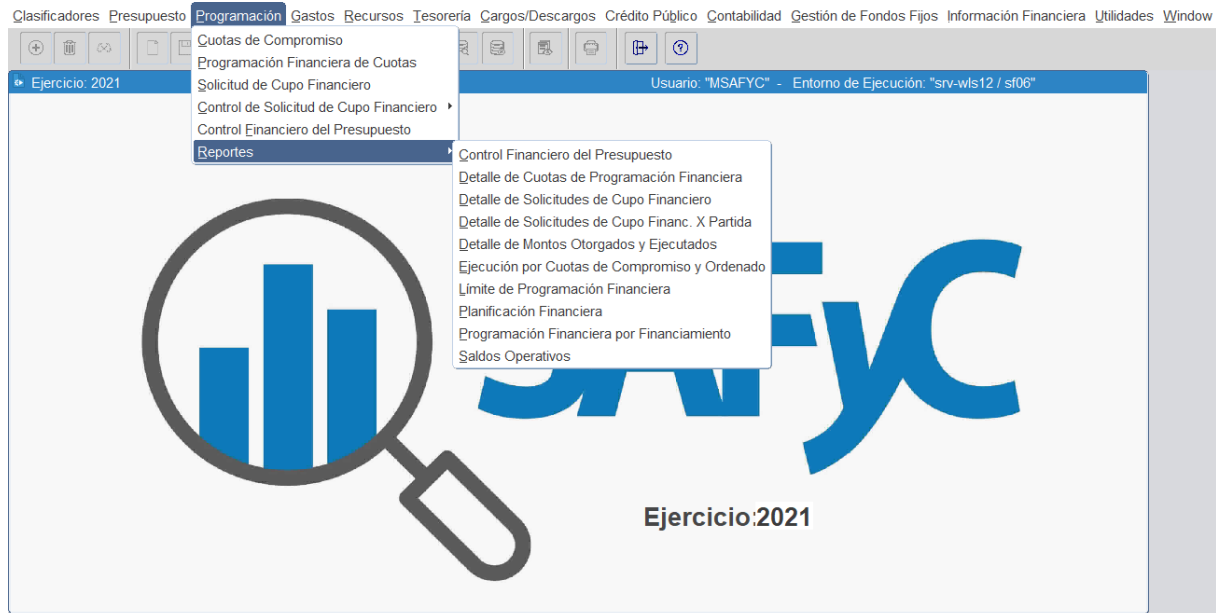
Clasificadores Presupuesto Programación Gastos Recursos Tesorería Cargos/Descargos Crédito Público Contabilidad Gestión de Fondos Fijos Información Financiera Utilidades Window

Ejercicio: 2021
Usuario: "MSAFYC" - Entorno de Ejecución: "srv-wls12 / sf06"

Cuotas de Compromiso
Programación Financiera de Cuotas
Solicitud de Cupo Financiero
Control de Solicitud de Cupo Financiero
Control Financiero del Presupuesto
Reportes

Control Financiero del Presupuesto
Detalle de Cuotas de Programación Financiera
Detalle de Solicitudes de Cupo Financiero
Detalle de Solicitudes de Cupo Financ. X Partida
Detalle de Montos Otorgados y Ejecutados
Ejecución por Cuotas de Compromiso y Ordenado
Límite de Programación Financiera
Planificación Financiera
Programación Financiera por Financiamiento
Saldos Operativos

SAFyC

Ejercicio:2021